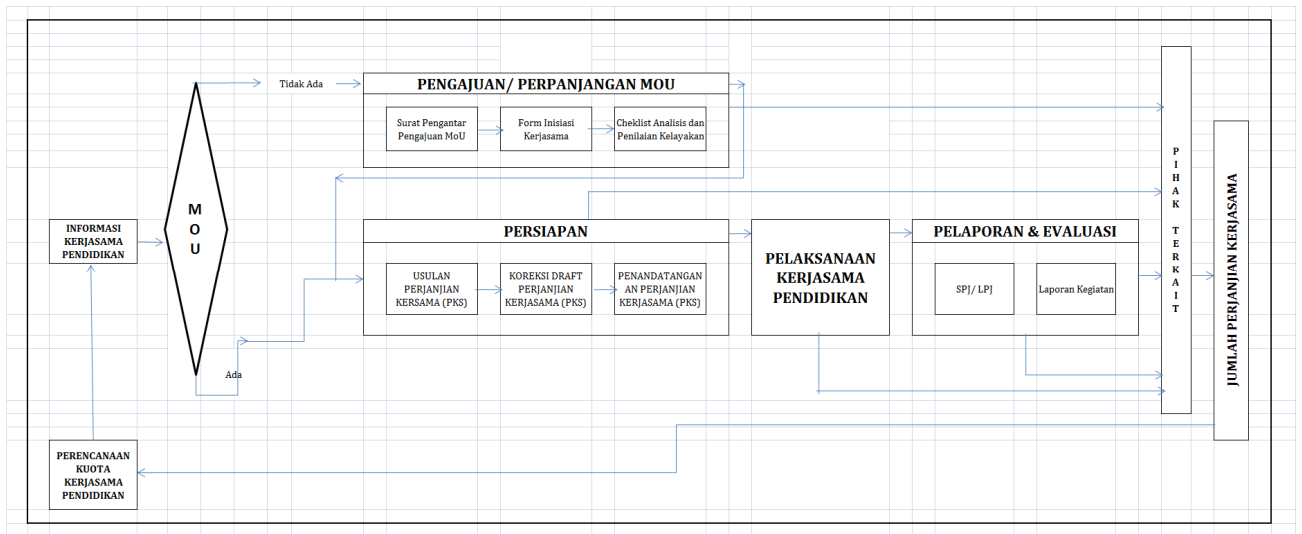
INFORMASI KERJASAMA PENDIDIKAN

M O U

Tidak Ada

PENGAJUAN/ PERPANJANGAN MOU

Surat Pengantar Pengajuan MoU

Form Inisiasi Kerjasama

Cheklist Analisis dan Penilaian Kelayakan

PERSIAPAN

USULAN PERJANJIAN KERSAMA (PKS)

KOREKSI DRAFT PERJANJIAN KERJASAMA (PKS)

PENANDATANGAN AN PERJANJIAN KERJASAMA (PKS)

Ada

PELAKSANAAN KERJASAMA PENDIDIKAN

PELAPORAN & EVALUASI

SPJ/ LPJ

Laporan Kegiatan

P I H A K T E R K A I T

JUMLAH PERJANJIAN KERJASAMA

PERENCANAAN KUOTA KERJASAMA PENDIDIKAN